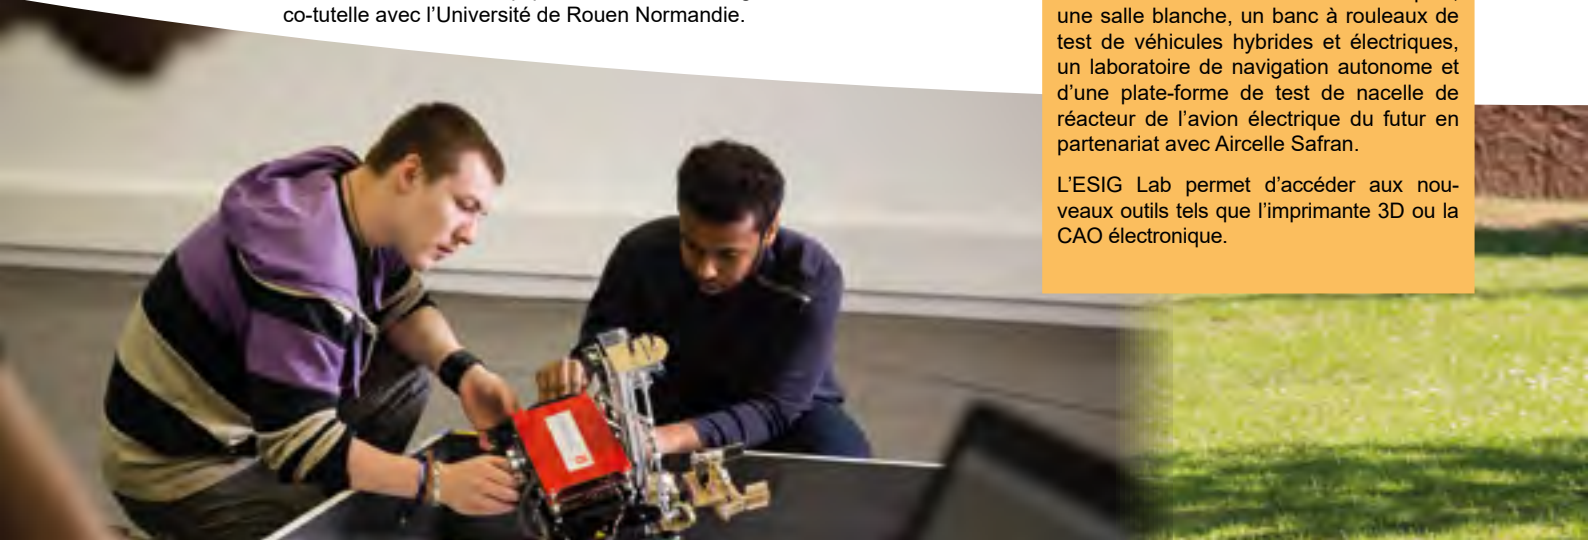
co-tutelle avec l'Université de Rouen Normandie.

une salle blanche, un banc à rouleaux de test de véhicules hybrides et électriques, un laboratoire de navigation autonome et d'une plate-forme de test de nacelle de réacteur de l'avion électrique du futur en partenariat avec Aircelle Safran.

L'ESIG Lab permet d'accéder aux nouveaux outils tels que l'imprimante 3D ou la CAO électronique.